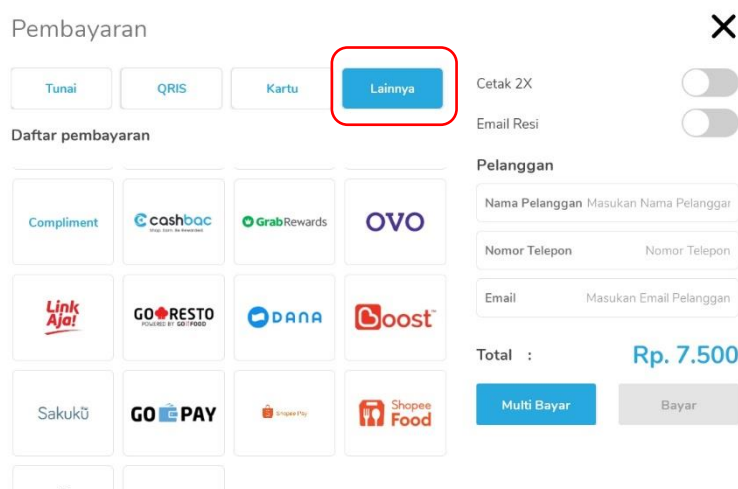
Pembayaran

Tunai

QRIS

Kartu

Lainnya

Daftar pembayaran

Compliment

cashbac
Shop. Earn. Be Rewarded.

GrabRewards

OVO

Link Aja!

GORESTO
POWERED BY GOFOOD

DANA

Boost

Sakuku

GOPAY

ShopeePay

Shopee Food

Cetak 2X

Email Resi

Pelanggan

Nama Pelanggan Masukan Nama Pelanggar

Nomor Telepon Nomor Telepon

Email Masukan Email Pelanggan

Total : Rp. 7.500

Multi Bayar

Bayar